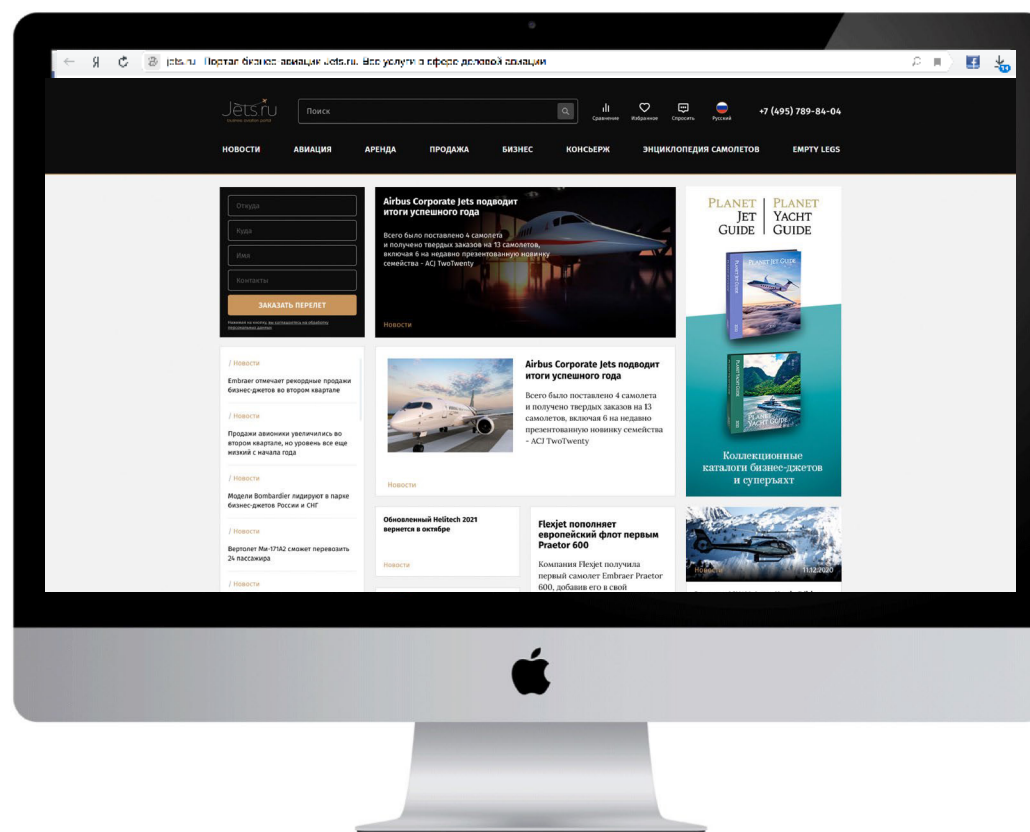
Я jets.ru Портал бизнес авиации Jets.ru. Все услуги в сфере деловой авиации

Jets.ru

Поиск

Сравнение Избранное Спросить Русский

+7 (495) 789-84-04

НОВОСТИ АВИАЦИЯ АРЕНДА ПРОДАЖА БИЗНЕС КОНСЬЕРЖ ЭНЦИКЛОПЕДИЯ САМОЛЕТОВ EMPTY LEGS

Откуда

Куда

Имя

Контакты

ЗАКАЗАТЬ ПЕРЕЛЕТ

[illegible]

Airbus Corporate Jets подводит итоги успешного года

Всего было поставлено 4 самолета и получено твердых заказов на 13 самолетов, включая 6 на недавно презентованную новинку семейства - ACJ TwoTwenty

Новости

PLANET JET GUIDE | PLANET YACHT GUIDE

PLANET JET GUIDE

PLANET YACHT GUIDE

Коллекционные каталоги бизнес-джетов и суперъяхт

/ Новости

Embraer отмечает рекордные продажи бизнес-джетов во втором квартале

/ Новости

Продажи авионики увеличились во втором квартале, но уровень все еще низкий с начала года

/ Новости

Модели Bombardier лидируют в парке бизнес-джетов России и СНГ

/ Новости

Вертолет Ми-171А2 сможет перевозить 24 пассажира

/ Новости

Airbus Corporate Jets подводит итоги успешного года

Всего было поставлено 4 самолета и получено твердых заказов на 13 самолетов, включая 6 на недавно презентованную новинку семейства - ACJ TwoTwenty

Новости

Обновленный Helitech 2021 вернется в октябре

Новости

Flexjet пополняет европейский флот первым Praetor 600

Компания Flexjet получила первый самолет Embraer Praetor 600, добавив его в свой

Новости 11.12.2020